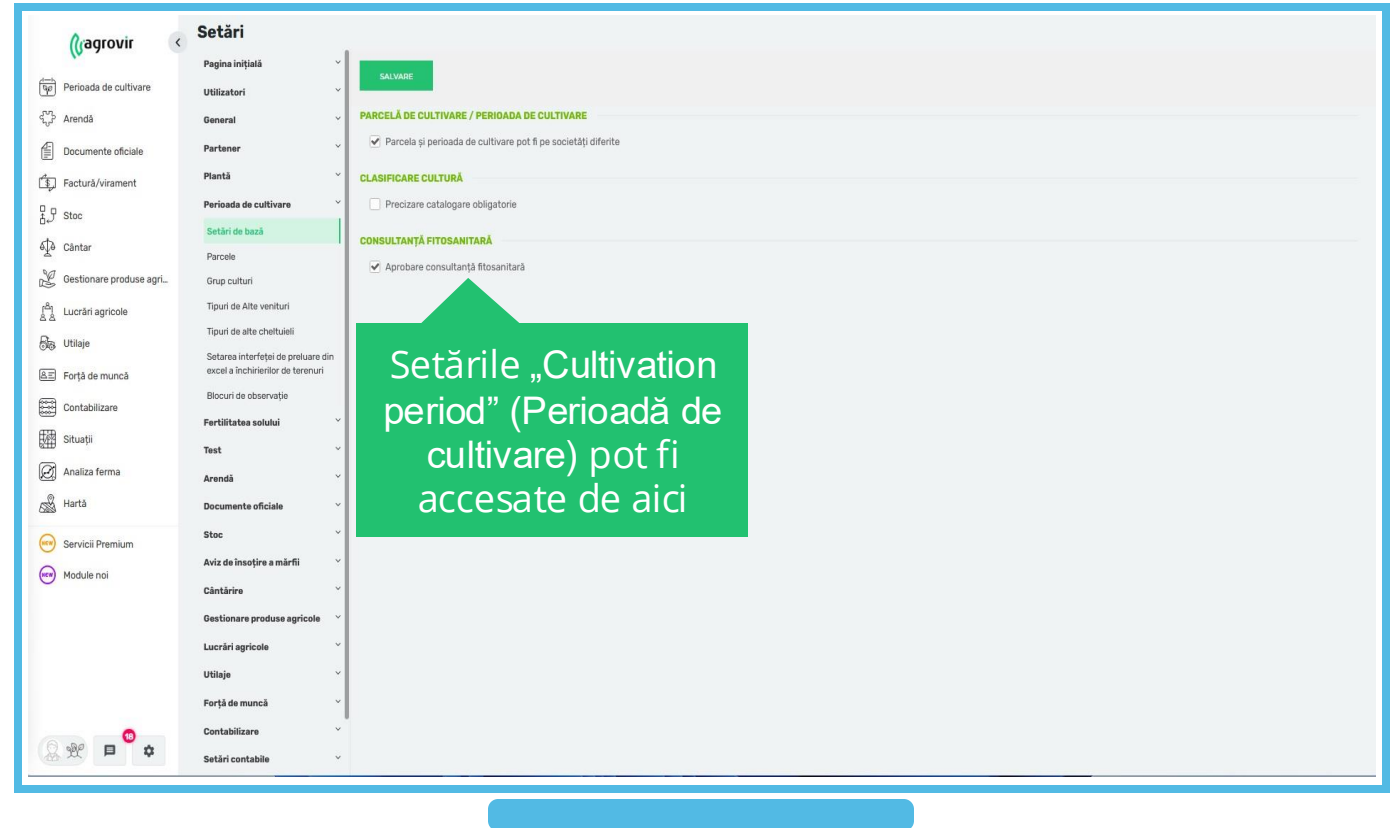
agrovir

Perioada de cultivare
Arendă
Documente oficiale
Factură/virament
Stoc
Cântar
Gestionare produse agri...
Lucrări agricole
Utilaje
Forță de muncă
Contabilizare
Situații
Analiza ferma
Hartă
Servicii Premium
Module noi

18

Setări

Pagina inițială
Utilizatori
General
Partener
Plantă
Perioada de cultivare
Setări de bază
Parcele
Grup culturi
Tipuri de Alte venituri
Tipuri de alte cheltuieli
Setarea interfeței de preluare din excel a închirierilor de terenuri
Blocuri de observație
Fertilitatea solului
Test
Arendă
Documente oficiale
Stoc
Aviz de însoțire a mărfii
Cântărire
Gestionare produse agricole
Lucrări agricole
Utilaje
Forță de muncă
Contabilizare
Setări contabile

SALVARE

PARCELĂ DE CULTIVARE / PERIOADA DE CULTIVARE
Parcela și perioada de cultivare pot fi pe societăți diferite

CLASIFICARE CULTURĂ
Precizare catalogare obligatorie

CONSULTANȚĂ FITOSANITARĂ
Aprobare consultanță fitosanitară

Setările „Cultivation period” (Perioadă de cultivare) pot fi accesate de aici